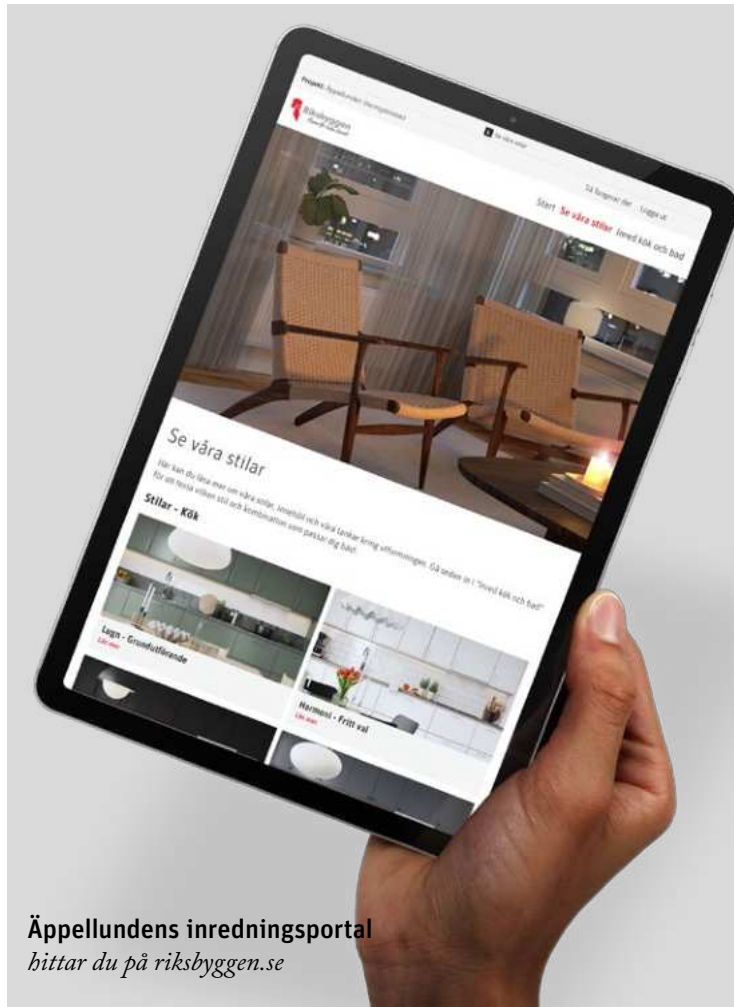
Projekt: Äppellunden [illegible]

Riksbyggen

Se våra stilar

Så fungerar det Logga ut

Start Se våra stilar Inred kök och bad

Se våra stilar

Här kan du läsa mer om våra stilar, material och våra tankar kring utformningen. Gå sedan in i "Inred kök och bad" för att testa vilken stil och kombination som passar dig bäst.

Stilar - Kök

Lugn - Grundutförande
Läs mer

Harmoni - Fritt val
Läs mer

Äppellundens inredningsportal
hittar du på riksbyggen.se